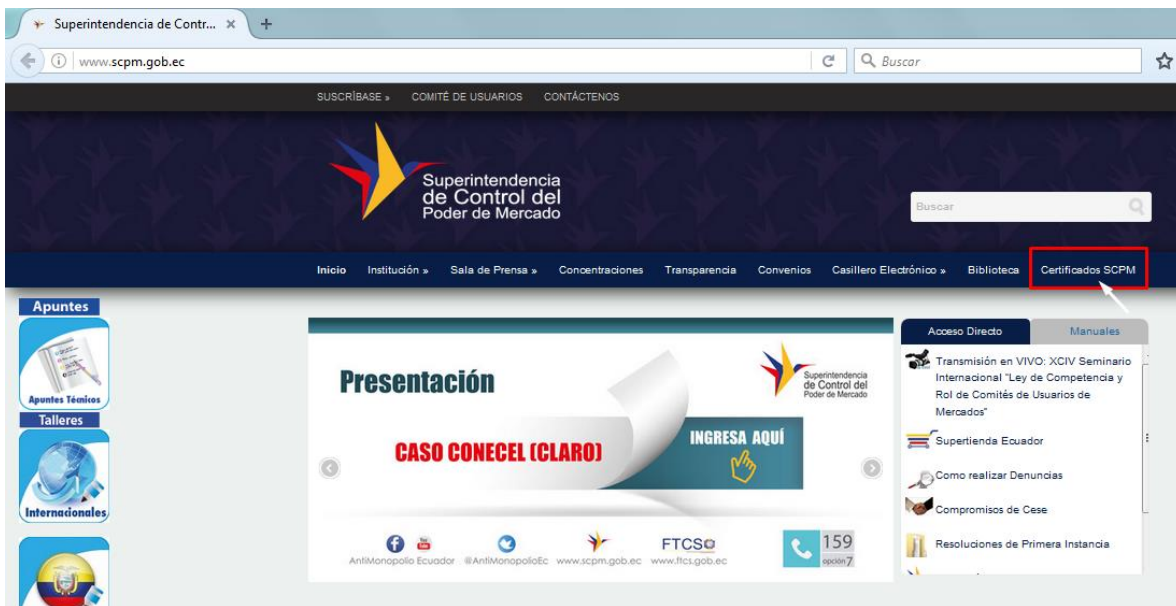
Superintendencia de Contr... ×
+
www.scpm.gob.ec
Buscar

SUSCRÍBASE » COMITÉ DE USUARIOS CONTÁCTENOS

Superintendencia de Control del Poder de Mercado

Buscar

Inicio Institución » Sala de Prensa » Concentraciones Transparencia Convenios Casillero Electrónico » Biblioteca Certificados SCPM

Apuntes
Apuntes Técnicos
Talleres
Internacionales

Presentación
Superintendencia de Control del Poder de Mercado
CASO CONECEL (CLARO)
INGRESA AQUÍ
AntiMonopolio Ecuador @AntiMonopolioEc www.scpm.gob.ec FTCS www.ftcs.gob.ec 159 opción 7

Acceso Directo Manuales
Transmisión en VIVO: XCIV Seminario Internacional "Ley de Competencia y Rol de Comités de Usuarios de Mercados"
Supertienda Ecuador
Como realizar Denuncias
Compromisos de Cese
Resoluciones de Primera Instancia